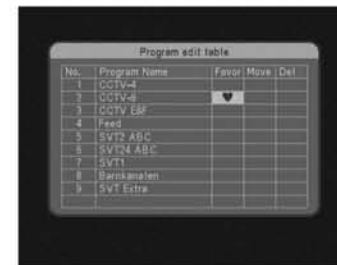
Program edit table

| No. | Program Name | Favor | Move | Del |
|---|---|---|---|---|
| 1 | CCTV-4 | | | |
| 2 | CCTV-9 | ♥ | | |
| 3 | CCTV E&F | | | |
| 4 | Feed | | | |
| 5 | SVT2 ABC | | | |
| 6 | SVT24 ABC | | | |
| 7 | SVT1 | | | |
| 8 | Barnkanalen | | | |
| 9 | SVT Extra | | | |